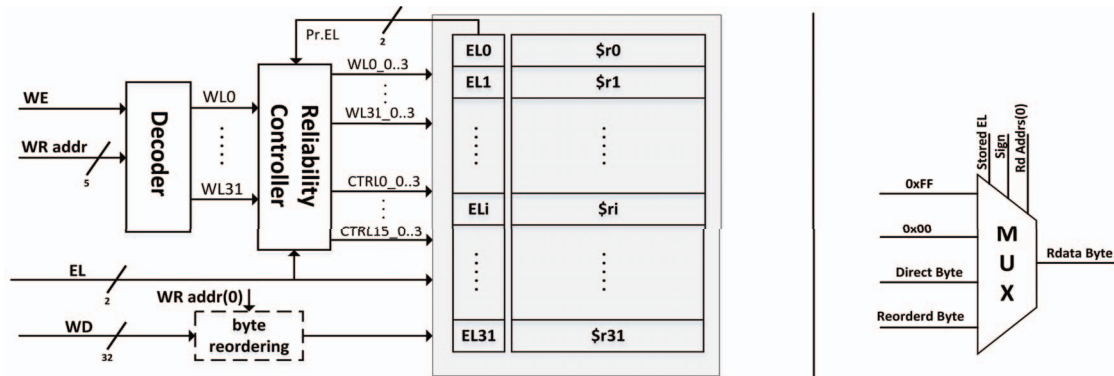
Pr.EL
2
WE
WR addr
5
Decoder
WL0
WL31
Reliability Controller
WL0_0..3
WL31_0..3
CTRL0_0..3
CTRL15_0..3
EL
2
WR addr(0)
WD
32
byte reordering
EL0
$r0
EL1
$r1
ELi
$ri
EL31
$r31
Stored EL
Sign
Rd Addrs(0)
0xFF
0x00
Direct Byte
Reorderd Byte
M
U
X
Rdata Byte